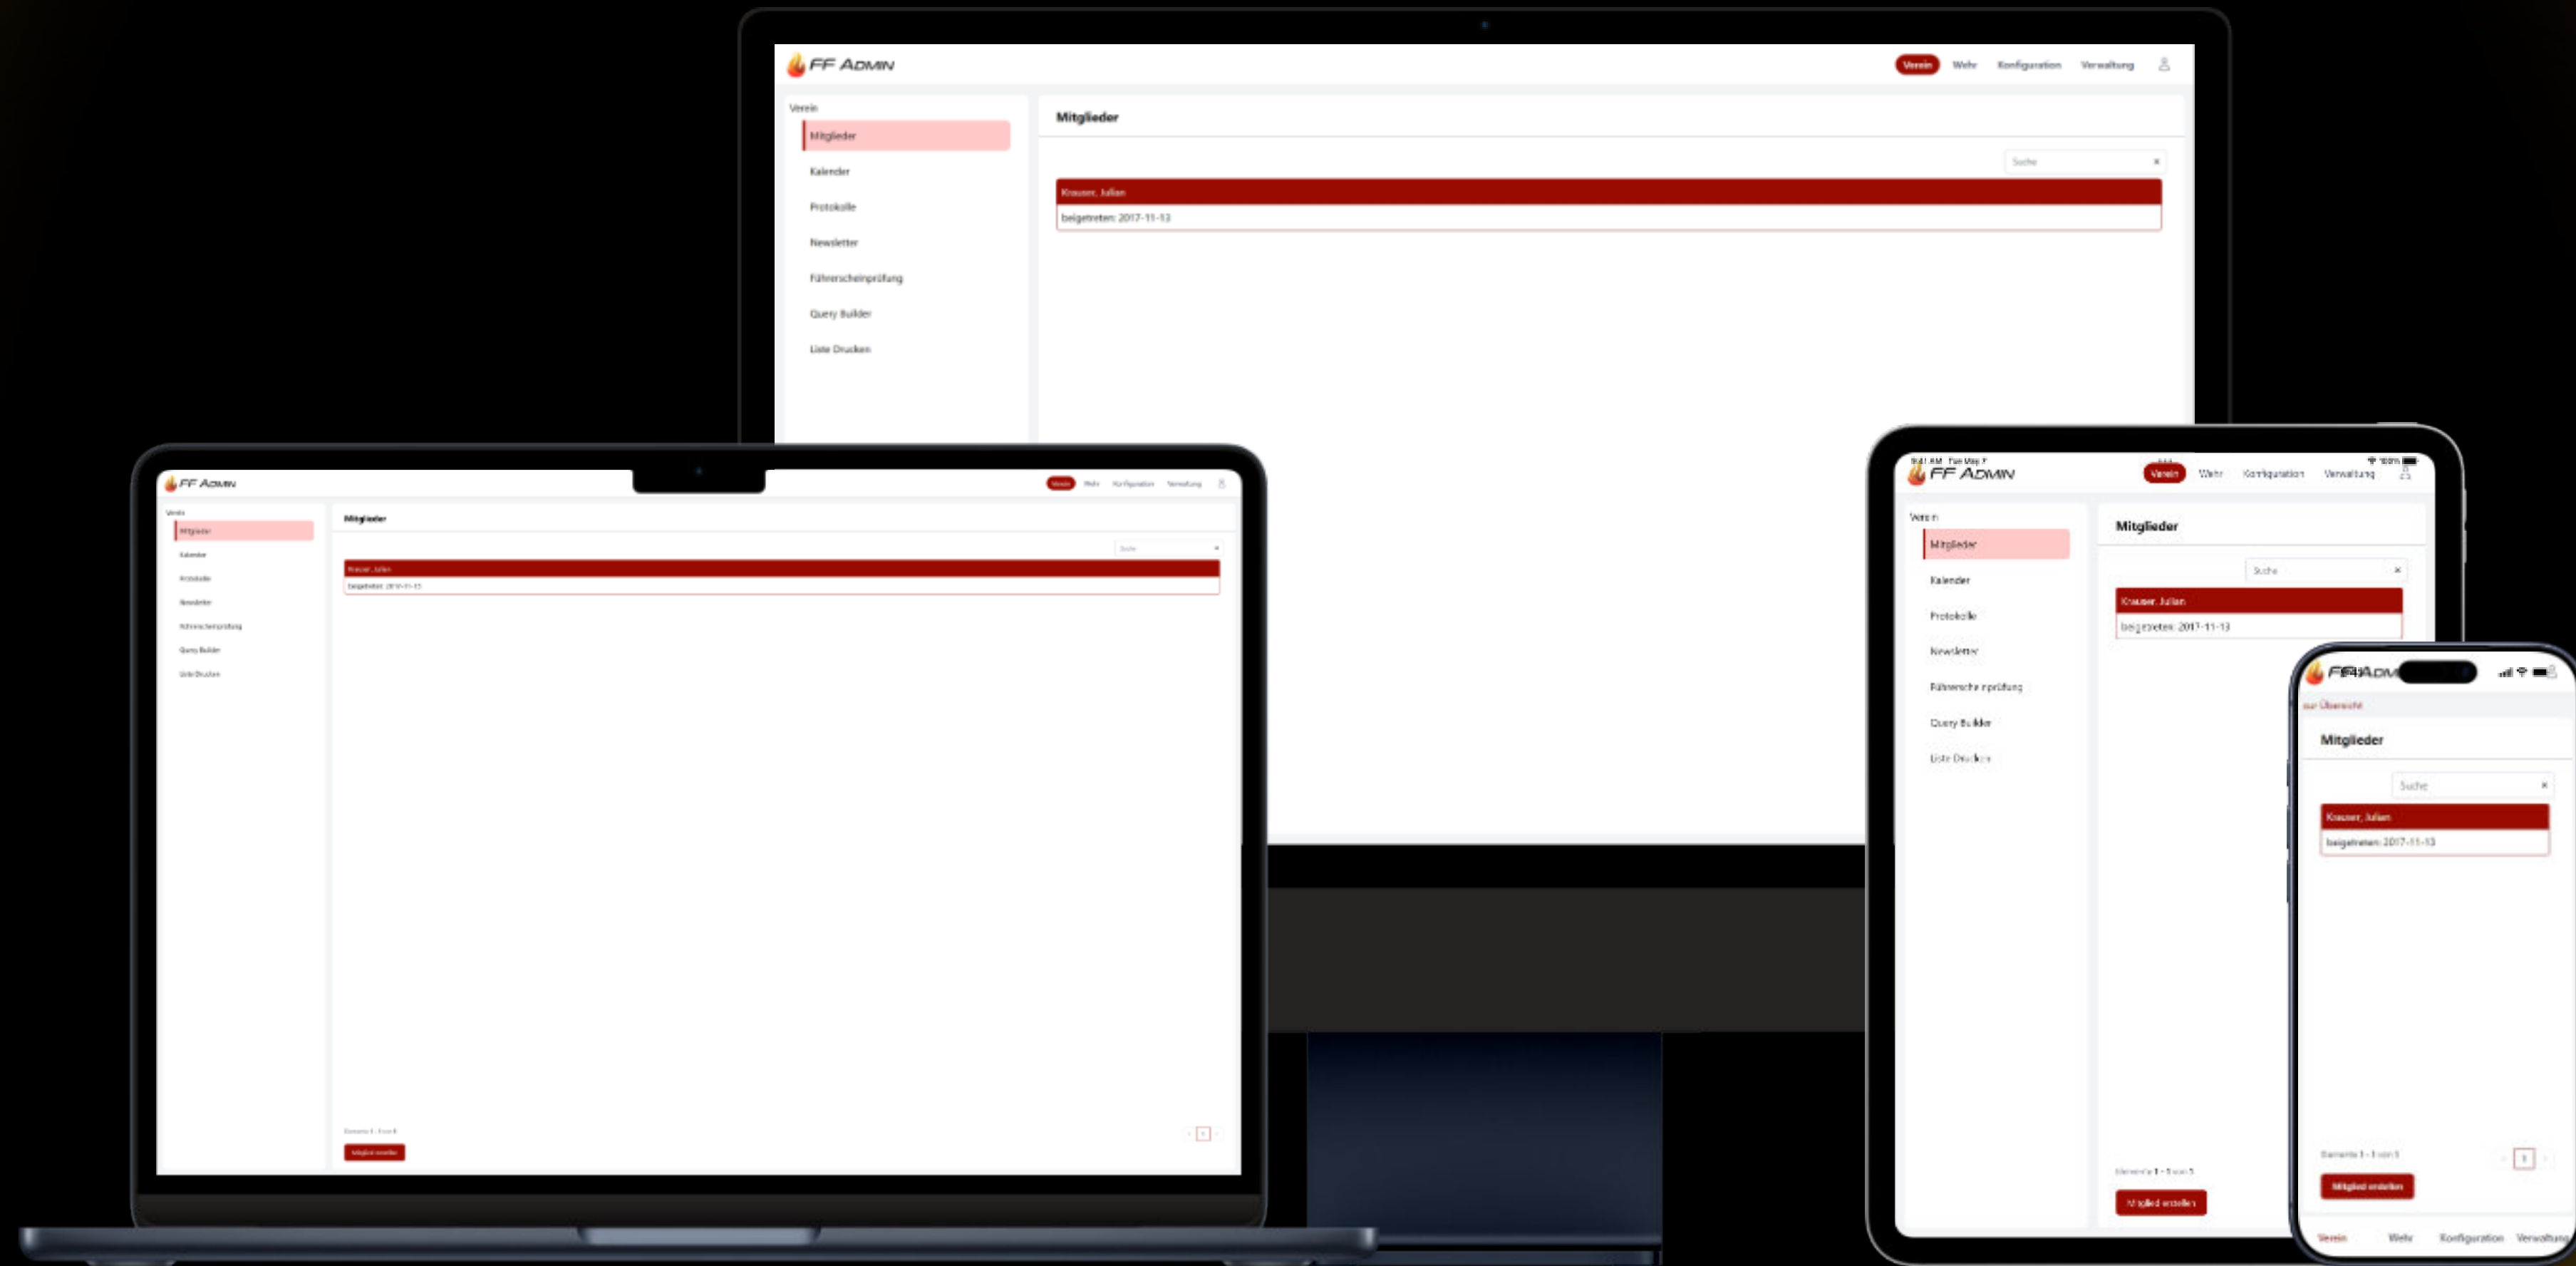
FF ADMIN

Verein Wehr Konfiguration Verwaltung

Verein

Mitglieder

Kalender

Protokolle

Newsletter

Führerscheinprüfung

Query Builder

Liste Drucken

Mitglieder

Suche

Krauser, Julian

beigetreten: 2017-11-13

FF ADMIN

Verein Wehr Konfiguration Verwaltung

Verein

Mitglieder

Kalender

Protokolle

Newsletter

Führerscheinprüfung

Query Builder

Liste Drucken

Mitglieder

Suche

Krauser, Julian

beigetreten: 2017-11-13

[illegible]

Mitglied erstellen

FF ADMIN

Verein Wehr Konfiguration Verwaltung

Verein

Mitglieder

Kalender

Protokolle

Newsletter

Führerscheinprüfung

Query Builder

Liste Drucken

Mitglieder

Suche

Krauser, Julian

beigetreten: 2017-11-13

Elemente 1 - 1 von 1

Mitglied erstellen

FF ADMIN

zur Übersicht

Mitglieder

Suche

Krauser, Julian

beigetreten: 2017-11-13

Elemente 1 - 1 von 1

1

Mitglied erstellen

Verein Wehr Konfiguration Verwaltung